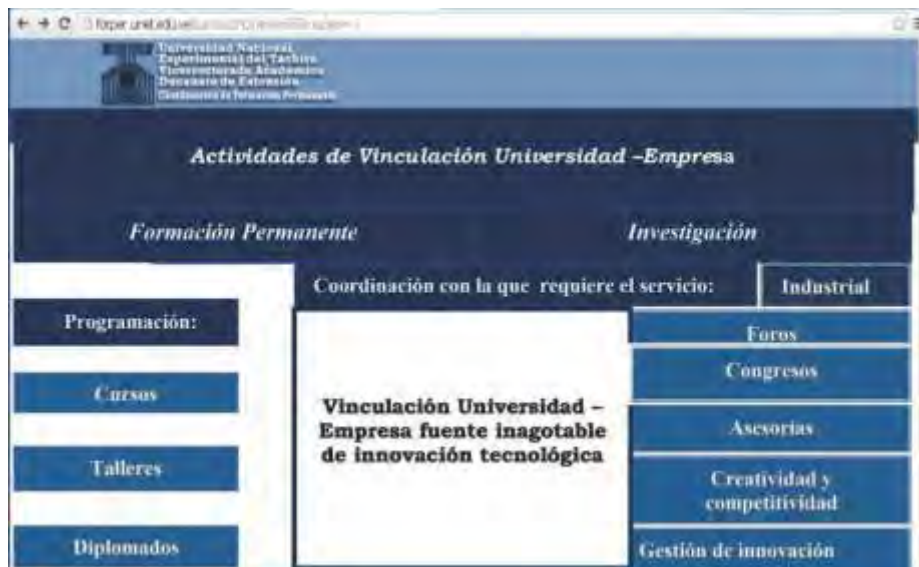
fcper.unet.edu.ve/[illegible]

Universidad Nacional Experimental del Táchira
Vicerrectorado Académico
Decanato de Extensión
Coordinación de Formación Permanente

Actividades de Vinculación Universidad –Empresa

Formación Permanente

Investigación

Coordinación con la que requiere el servicio:

Industrial

Programación:

Cursos

Talleres

Diplomados

Vinculación Universidad – Empresa fuente inagotable de innovación tecnológica

Foros

Congresos

Asesorias

Creatividad y competitividad

Gestión de innovación